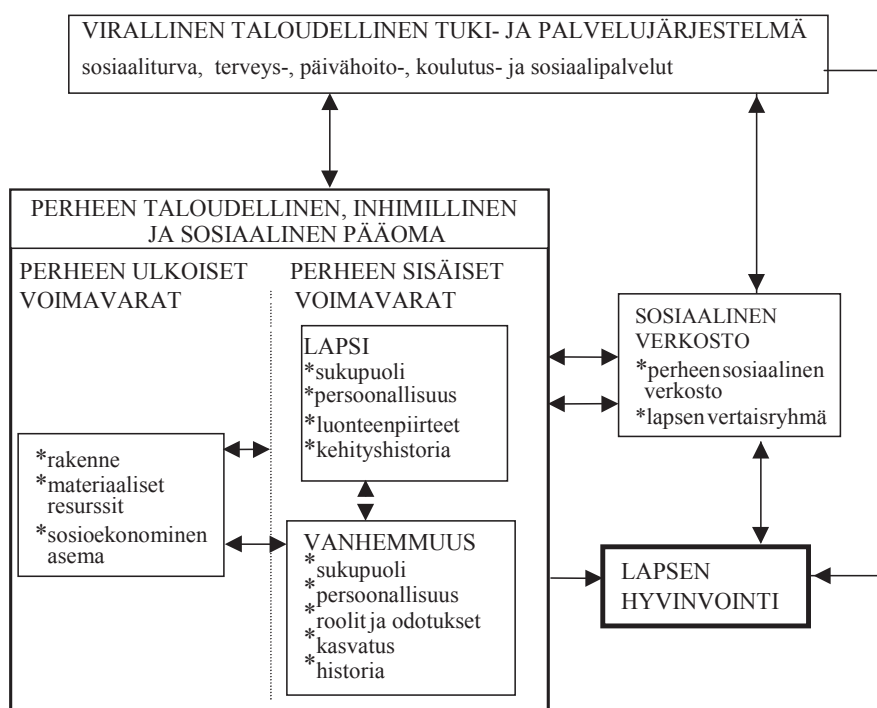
VIRALLINEN TALOUDELLINEN TUKI- JA PALVELUJÄRJESTELMÄ
sosiaaliturva, terveys-, päivähoito-, koulutus- ja sosiaalipalvelut

PERHEEN TALOUDELLINEN, INHIMILLINEN JA SOSIAALINEN PÄÄOMA

PERHEEN ULKOISET VOIMAVARAT

*rakenne
*materiaaliset resurssit
*sosioekonominen asema

PERHEEN SISÄISET VOIMAVARAT

LAPSI
*sukupuoli
*persoonallisuus
*luonteenpiirteet
*kehityshistoria

VANHEMMUUS
*sukupuoli
*persoonallisuus
*roolit ja odotukset
*kasvatus
*historia

SOSIAALINEN VERKOSTO
*perheen sosiaalinen verkosto
*lapsen vertaisryhmä

LAPSEN HYVINVOINTI